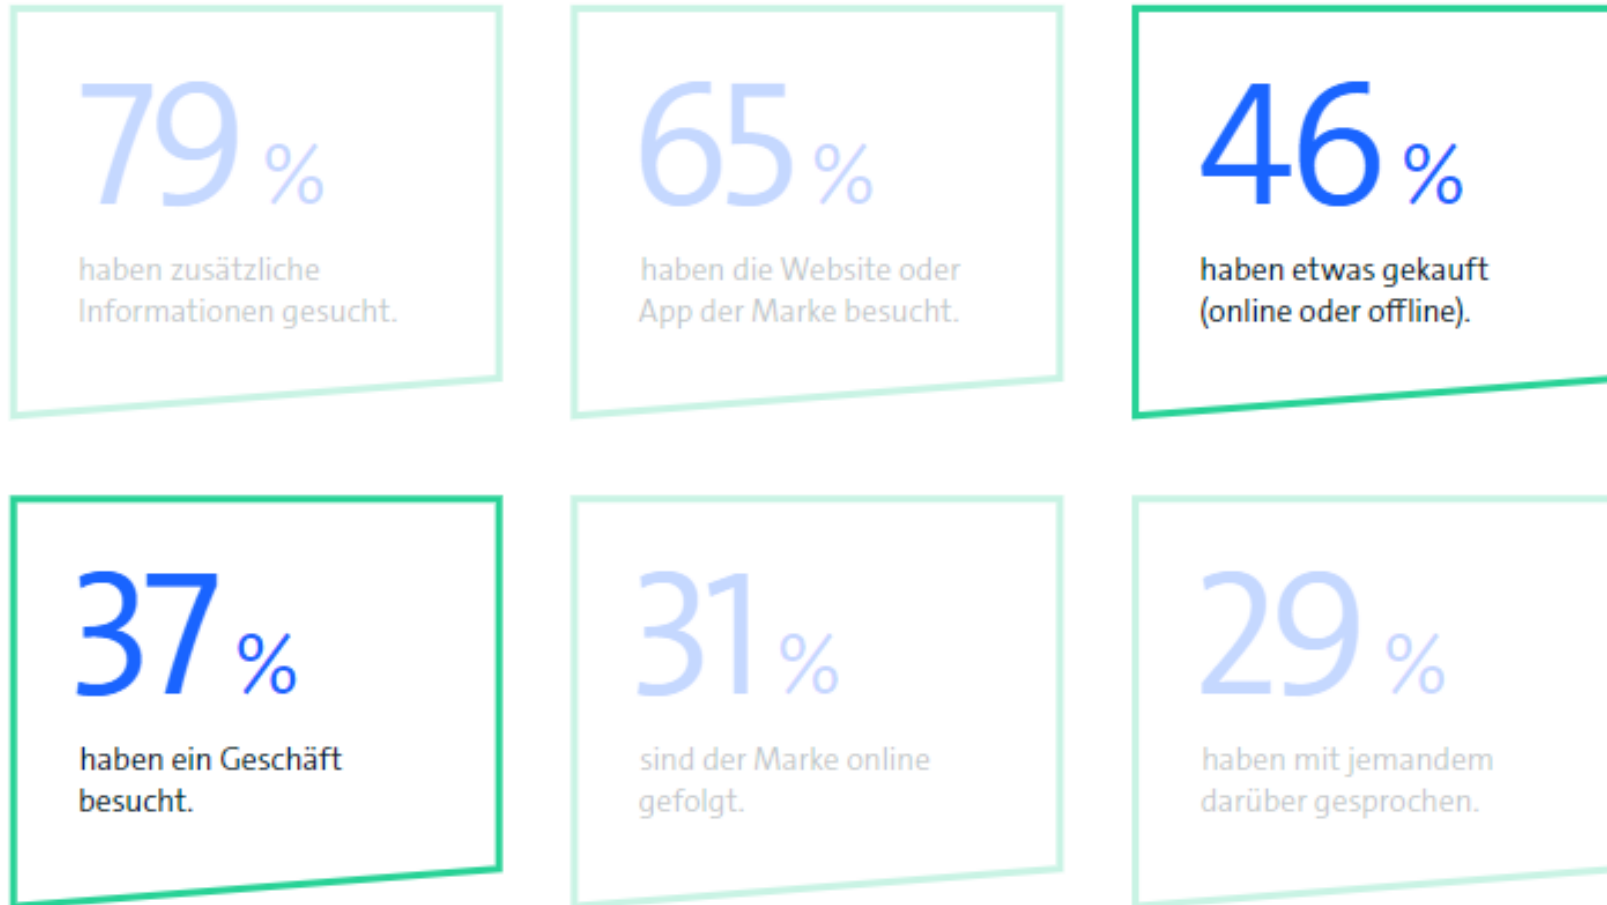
79 %

haben zusätzliche Informationen gesucht.

65 %

haben die Website oder App der Marke besucht.

46 %

haben etwas gekauft (online oder offline).

37 %

haben ein Geschäft besucht.

31 %

sind der Marke online gefolgt.

29 %

haben mit jemandem darüber gesprochen.